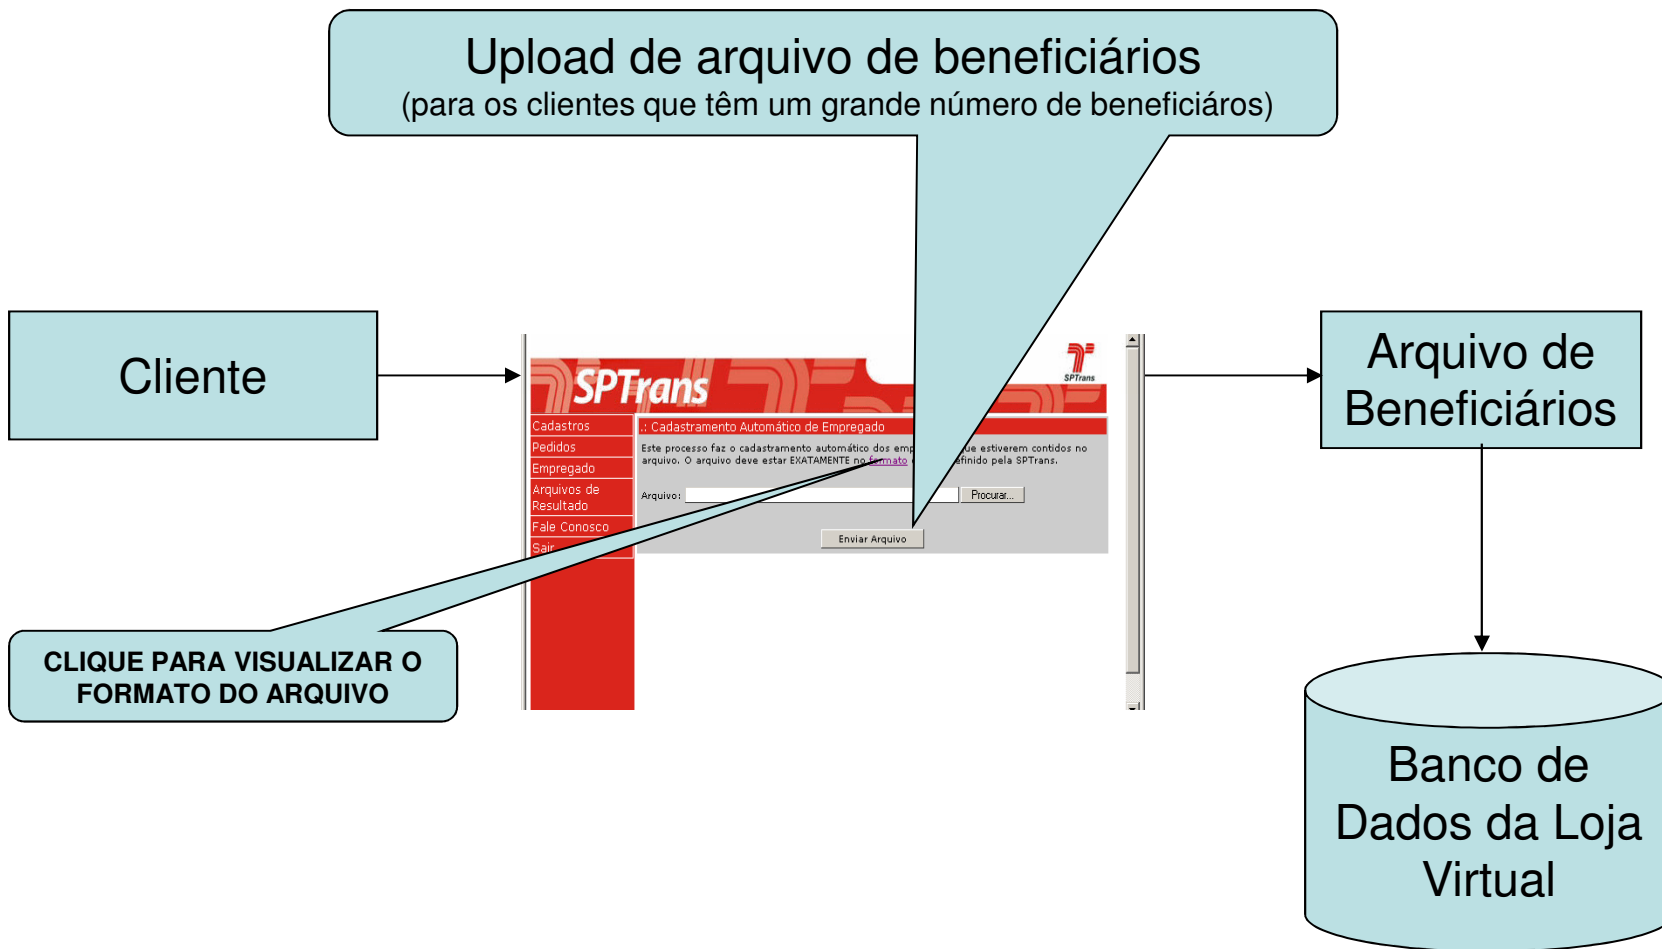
Upload de arquivo de beneficiários
(para os clientes que têm um grande número de beneficiáros)

Cliente

SPTrans

SPTrans

Cadastros
Pedidos
Empregado
Arquivos de Resultado
Fale Conosco
Sair

:: Cadastramento Automático de Empregado

Este processo faz o cadastramento automático dos emp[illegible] que estiverem contidos no arquivo. O arquivo deve estar EXATAMENTE no formato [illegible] definido pela SPTrans.

Arquivo:
Procurar...

Enviar Arquivo

Arquivo de Beneficiários

CLIQUE PARA VISUALIZAR O FORMATO DO ARQUIVO

Banco de Dados da Loja Virtual